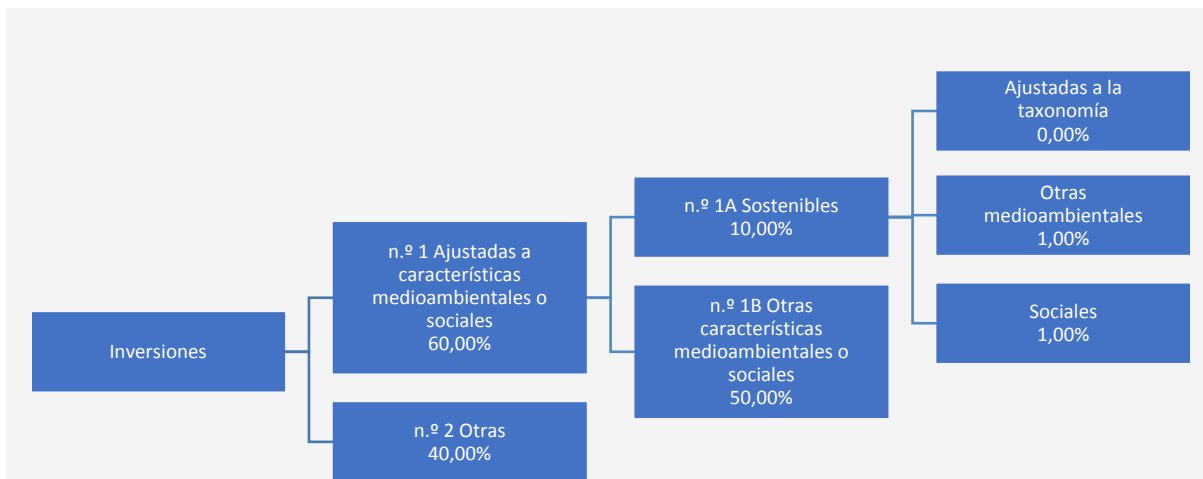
Ajustadas a la taxonomía
0,00%

Otras medioambientales
1,00%

n.º 1A Sostenibles
10,00%

Sociales
1,00%

n.º 1 Ajustadas a características medioambientales o sociales
60,00%

n.º 1B Otras características medioambientales o sociales
50,00%

Inversiones

n.º 2 Otras
40,00%